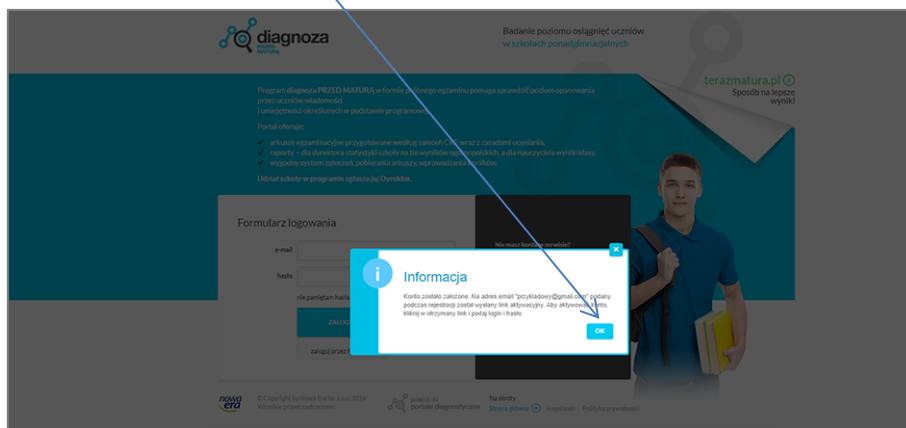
diagnoza
PRZED MATURĄ

Badanie poziomu osiągnięć uczniów
w szkołach ponadgimnazjalnych

terazmatura.pl
Sposób na lepsze wyniki

Program diagnoza PRZED MATURĄ w formie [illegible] egzaminu pomaga sprawdzić poziom opanowania przez uczniów wiadomości i umiejętności określonych w podstawie programowej.

Portal oferuje:

arkusze egzaminacyjne przygotowane według zaleceń CKE wraz z zasadami oceniania,
raporty – dla dyrektora statystyki szkoły na tle wyników ogólnopolskich, a dla nauczyciela wyniki klasy,
wygodny system zgłoszeń, pobierania arkuszy, wprowadzania wyników.

Udział szkoły w programie zgłasza jej Dyrektor.

Formularz logowania

e-mail
hasło
nie pamiętam hasła
ZALOG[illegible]
zaloguj przez F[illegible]

Nie masz konta w serwisie?

Informacja

Konto zostało założone. Na adres email "przykladowy@gmail.com" podany podczas rejestracji został wysłany link aktywacyjny. Aby aktywować konto, kliknij w otrzymany link i podaj login i hasło.

OK

nowa era

© Copyright by Nowa Era Sp. z o.o. 2014
Wszelkie prawa zastrzeżone.

powrót do portalu diagnostycznego

Na skróty
Strona główna Regulamin Polityka prywatności